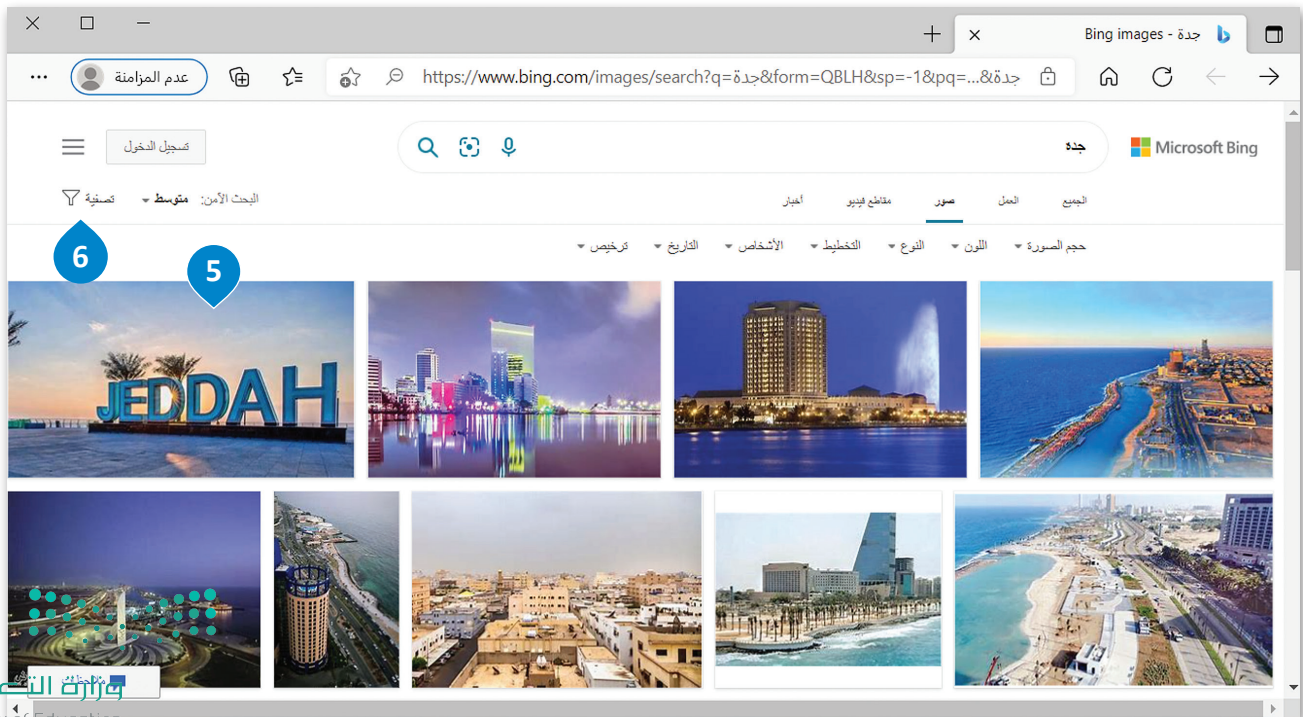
Bing images - جدة

عدم المزامنة

https://www.bing.com/images/search?q=جدة&form=QBLH&sp=-1&pq=...&جدة

تسجيل الدخول

جدة

Microsoft Bing

تصفية

البحث الآمن: متوسط

الجميع

العمل

صور

مقاطع فيديو

أخبار

حجم الصورة

اللون

النوع

التخطيط

الأشخاص

التاريخ

ترخيص

6

5

JEDDAH

وزارة التعليم
Ministry of Education